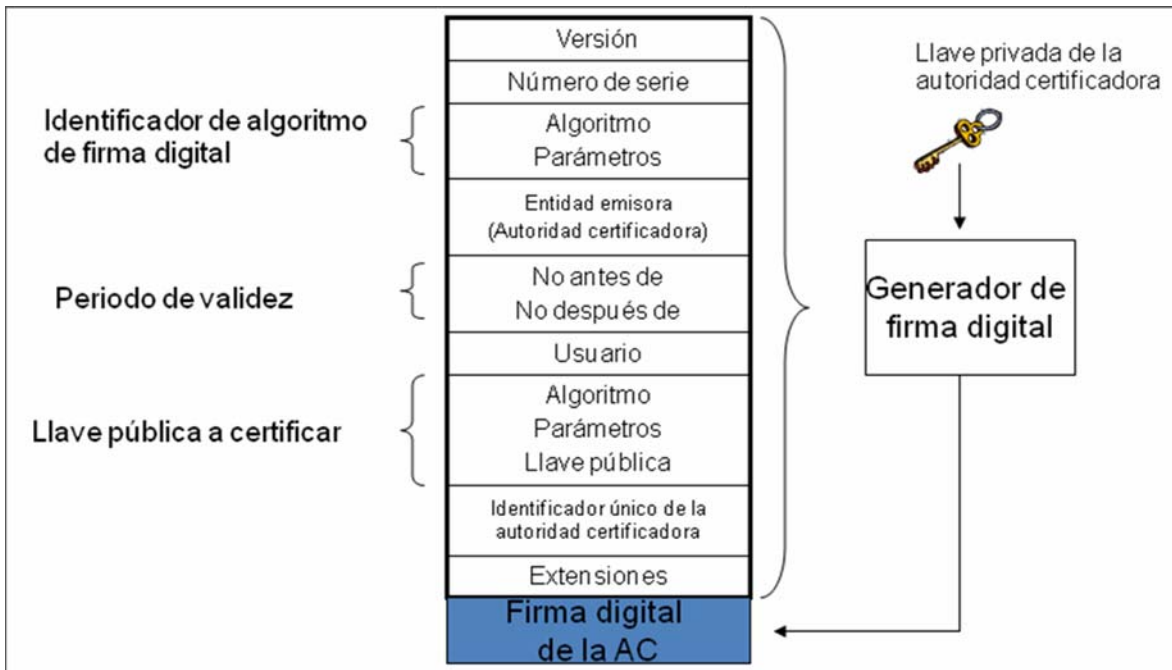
Versión
Número de serie
Identificador de algoritmo de firma digital
Algoritmo
Parámetros
Entidad emisora
(Autoridad certificadora)
Periodo de validez
No antes de
No después de
Usuario
Llave pública a certificar
Algoritmo
Parámetros
Llave pública
Identificador único de la autoridad certificadora
Extensiones
Firma digital de la AC

Llave privada de la autoridad certificadora

Generador de firma digital